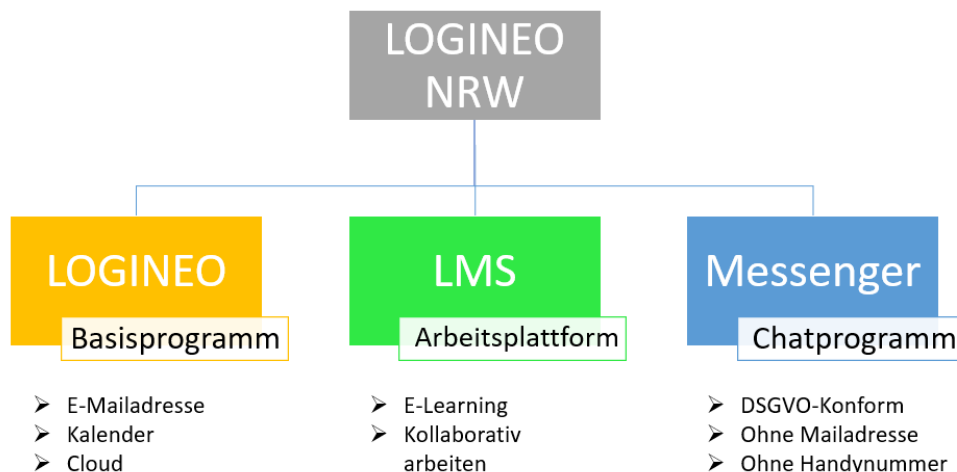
LOGINEO NRW

LOGINEO
Basisprogramm

- E-Mailadresse
- Kalender
- Cloud

LMS
Arbeitsplattform

- E-Learning
- Kollaborativ arbeiten

Messenger
Chatprogramm

- DSGVO-Konform
- Ohne Mailadresse
- Ohne Handynummer